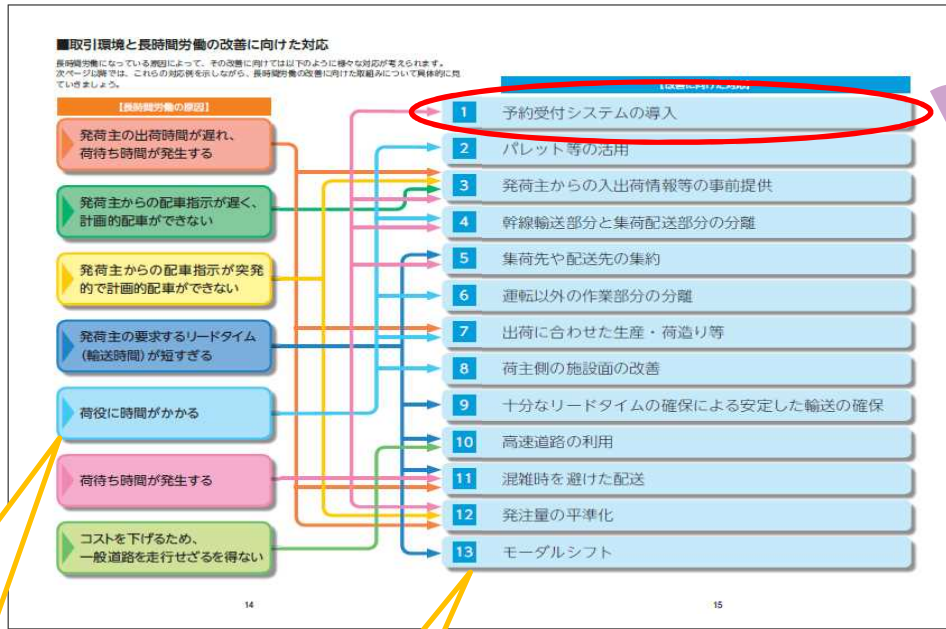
■取引環境と長時間労働の改善に向けた対応

長時間労働になっている原因によって、その改善に向けては以下のように様々な対応が考えられます。次ページ以降では、これらの対応例を示しながら、長時間労働の改善に向けた取組みについて具体的に見ていきましょう。

【長時間労働の原因】

発荷主の出荷時間が遅れ、荷待ち時間が発生する

発荷主からの配車指示が遅く、計画的配車ができない

発荷主からの配車指示が突発的で計画的配車ができない

発荷主の要求するリードタイム（輸送時間）が短すぎる

荷役に時間がかかる

荷待ち時間が発生する

コストを下げるため、一般道路を走行せざるを得ない

【改善に向けた対応】

1 予約受付システムの導入

2 パレット等の活用

3 発荷主からの入出荷情報等の事前提供

4 幹線輸送部分と集荷配送部分の分離

5 集荷先や配送先の集約

6 運転以外の作業部分の分離

7 出荷に合わせた生産・荷造り等

8 荷主側の施設面の改善

9 十分なリードタイムの確保による安定した輸送の確保

10 高速道路の利用

11 混雑時を避けた配送

12 発注量の平準化

13 モーダルシフト

14

15